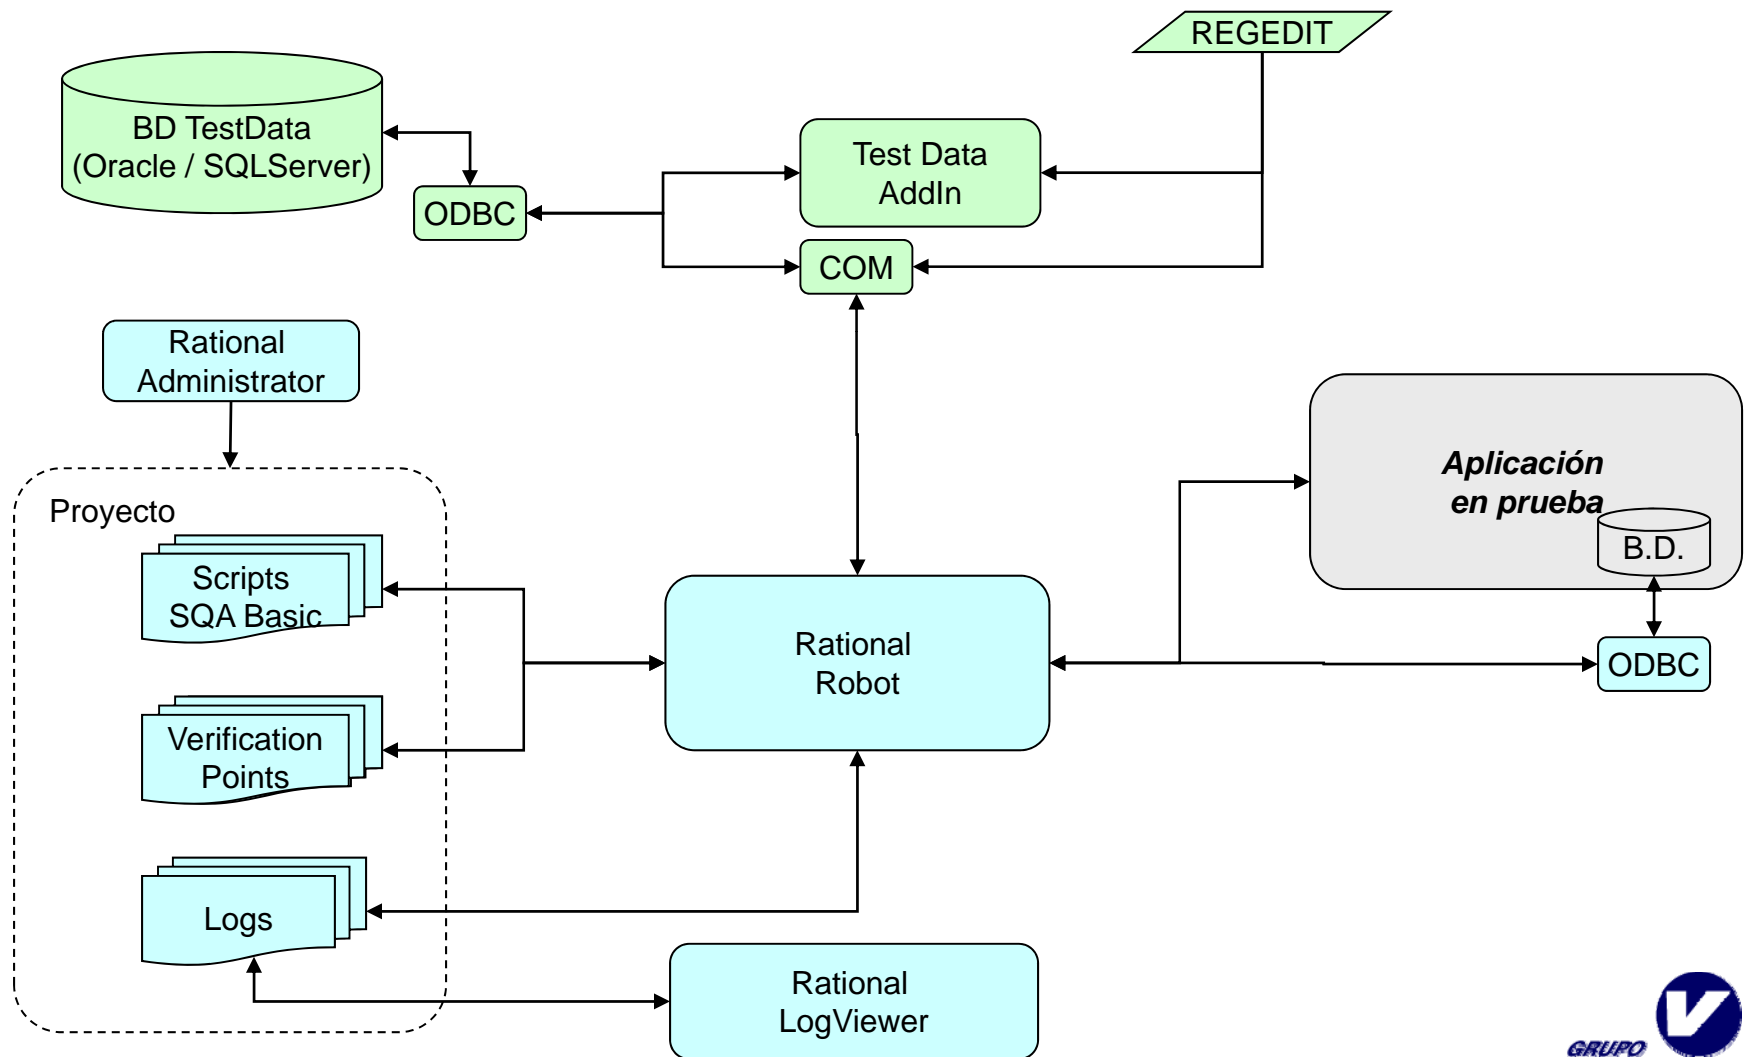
REGEDIT

BD TestData (Oracle / SQLServer)

ODBC

Test Data AddIn

COM

Rational Administrator

Proyecto

Scripts SQA Basic

Verification Points

Logs

Rational Robot

*Aplicación en prueba*

B.D.

ODBC

Rational LogViewer

GRUPO